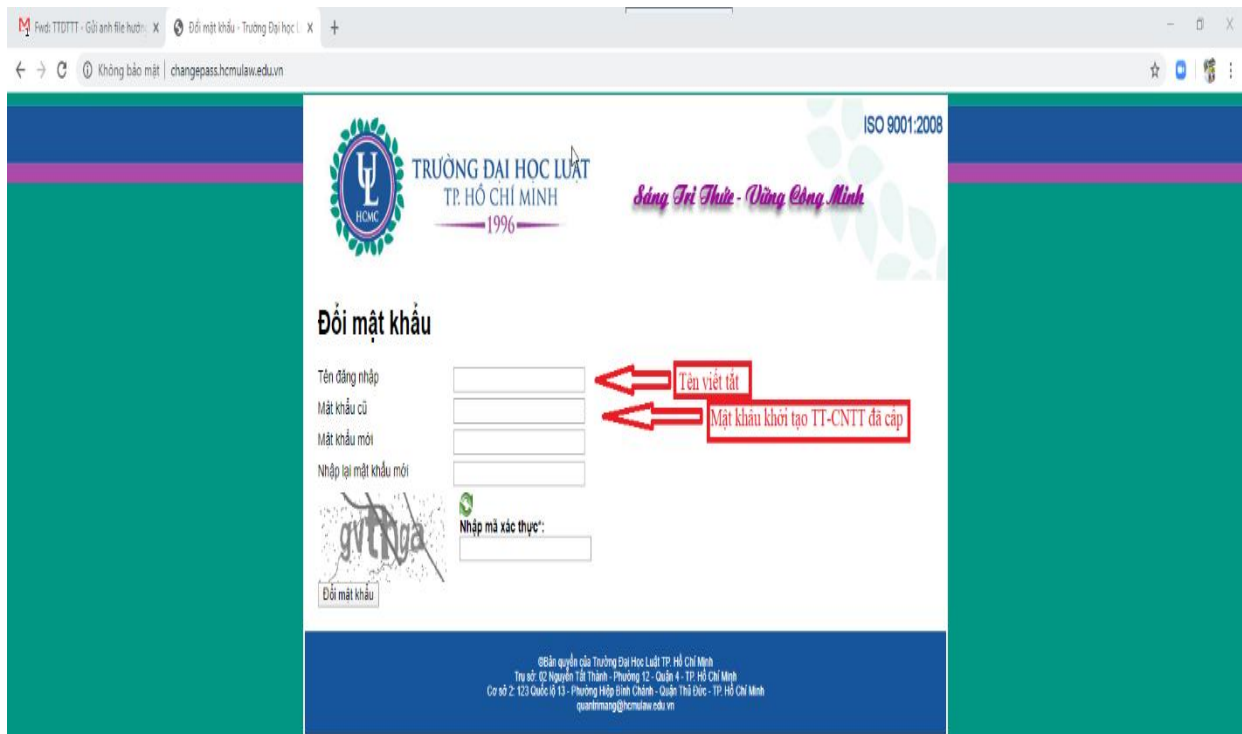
Fwd: TTĐTTT - Gửi anh file hướn ×
Đổi mật khẩu - Trường Đại học L ×
+

Không bảo mật | changepass.hcmulaw.edu.vn

ISO 9001:2008

UL HCMC

TRƯỜNG ĐẠI HỌC LUẬT
TP. HỒ CHÍ MINH
1996

Sáng Trí Thức - Vững Công Minh

Đổi mật khẩu

Tên đăng nhập
Mật khẩu cũ
Mật khẩu mới
Nhập lại mật khẩu mới

Tên viết tắt
Mật khẩu khởi tạo TT-CNTT đã cấp

gvtkqa

Nhập mã xác thực*:

Đổi mật khẩu

©Bản quyền của Trường Đại Học Luật TP. Hồ Chí Minh
Trụ sở: 02 Nguyễn Tất Thành - Phường 12 - Quận 4 - TP. Hồ Chí Minh
Cơ sở 2: 123 Quốc lộ 13 - Phường Hiệp Bình Chánh - Quận Thủ Đức - TP. Hồ Chí Minh
quantrimang@hcmulaw.edu.vn